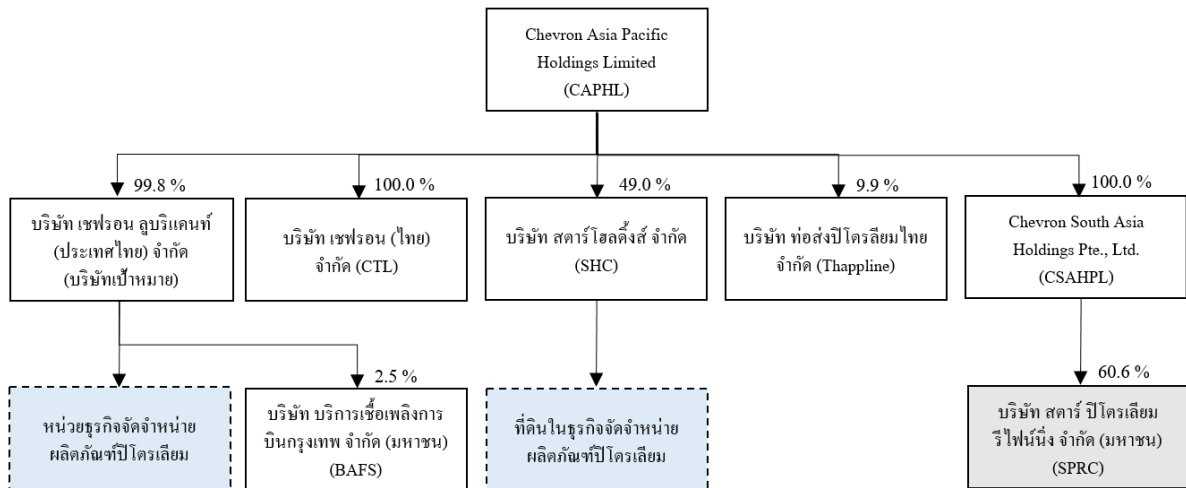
Chevron Asia Pacific Holdings Limited (CAPHL)

99.8 %

บริษัท เชฟรอน ลูบริแคนท์ (ประเทศไทย) จำกัด (บริษัทเป้าหมาย)

100.0 %

บริษัท เชฟรอน (ไทย) จำกัด (CTL)

49.0 %

บริษัท สตาร์โฮลดิ้งส์ จำกัด (SHC)

9.9 %

บริษัท ท่อส่งปิโตรเลียมไทย จำกัด (Thappline)

100.0 %

Chevron South Asia Holdings Pte., Ltd. (CSAHPL)

หน่วยธุรกิจจัดจำหน่ายผลิตภัณฑ์ปิโตรเลียม

2.5 %

บริษัท บริการเชื้อเพลิงการบินกรุงเทพ จำกัด (มหาชน) (BAFS)

ที่ดินในธุรกิจจัดจำหน่ายผลิตภัณฑ์ปิโตรเลียม

60.6 %

บริษัท สตาร์ ปิโตรเลียม รีไฟน์นิ่ง จำกัด (มหาชน) (SPRC)